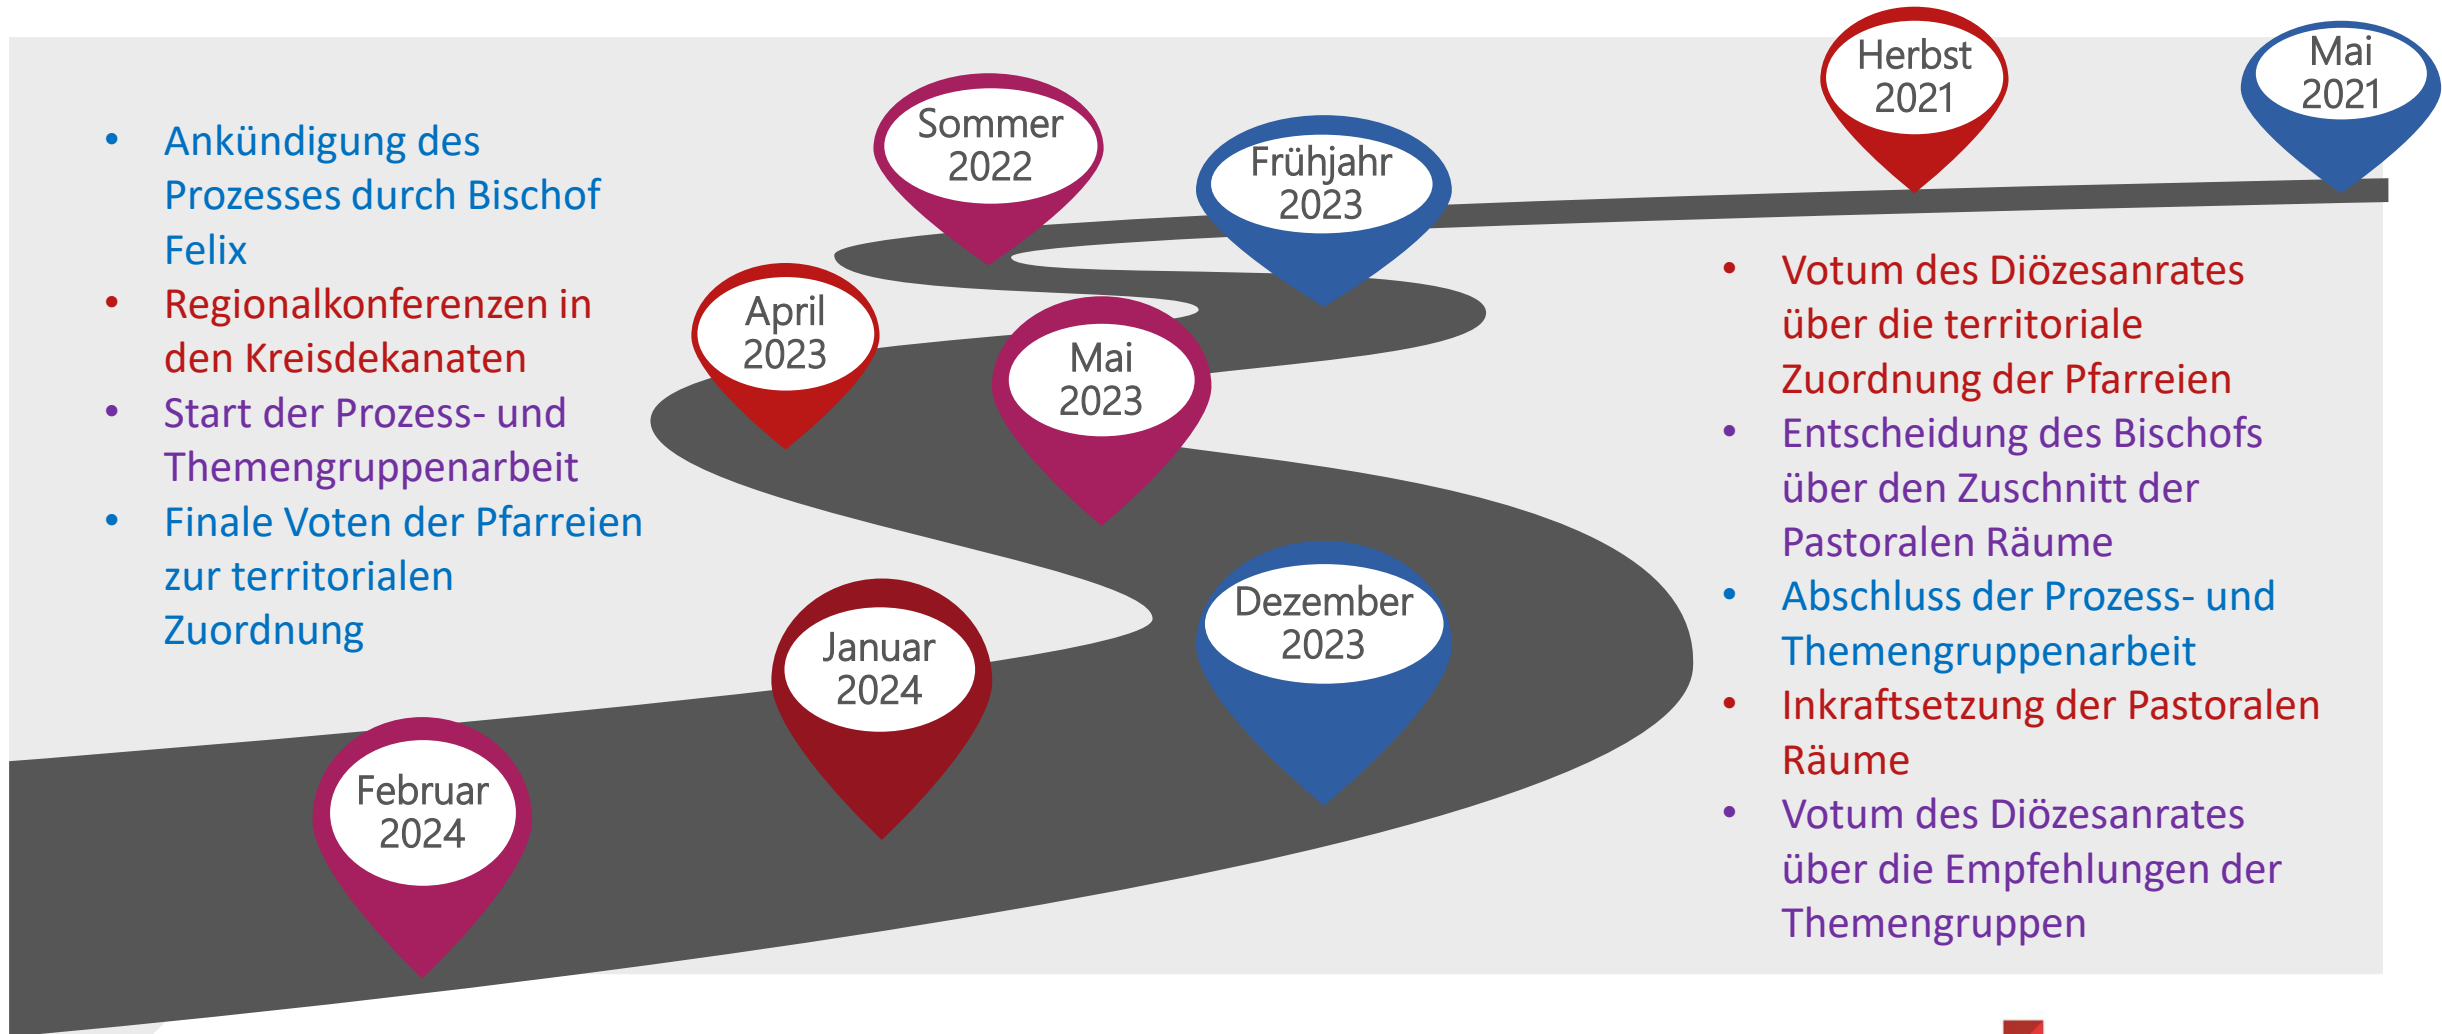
Mai 2021

Herbst 2021

Frühjahr 2023

Sommer 2022

April 2023

Mai 2023

Dezember 2023

Januar 2024

Februar 2024

- Ankündigung des Prozesses durch Bischof Felix
- Regionalkonferenzen in den Kreisdekanaten
- Start der Prozess- und Themengruppenarbeit
- Finale Voten der Pfarreien zur territorialen Zuordnung

- Votum des Diözesanrates über die territoriale Zuordnung der Pfarreien
- Entscheidung des Bischofs über den Zuschnitt der Pastoralen Räume
- Abschluss der Prozess- und Themengruppenarbeit
- Inkraftsetzung der Pastoralen Räume
- Votum des Diözesanrates über die Empfehlungen der Themengruppen